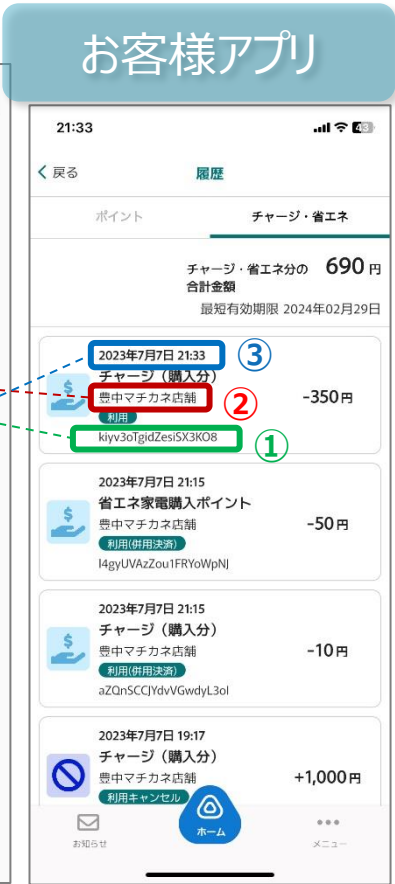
お客様アプリ

21:33

< 戻る
履歴

ポイント
チャージ・省エネ

チャージ・省エネ分の合計金額 690 円
最短有効期限 2024年02月29日

2023年7月7日 21:33 ③
チャージ（購入分）
豊中マチカネ店舗 ②
利用
kiyv3oTgidZesiSX3KO8 ①
-350円

2023年7月7日 21:15
省エネ家電購入ポイント
豊中マチカネ店舗
利用(併用決済)
I4gyUVAzZou1FRYoWpNJ
-50円

2023年7月7日 21:15
チャージ（購入分）
豊中マチカネ店舗
利用(併用決済)
aZQnSCCJYdvVGwdyL3ol
-10円

2023年7月7日 19:17
チャージ（購入分）
豊中マチカネ店舗
利用キャンセル
+1,000円

お知らせ
ホーム
メニュー